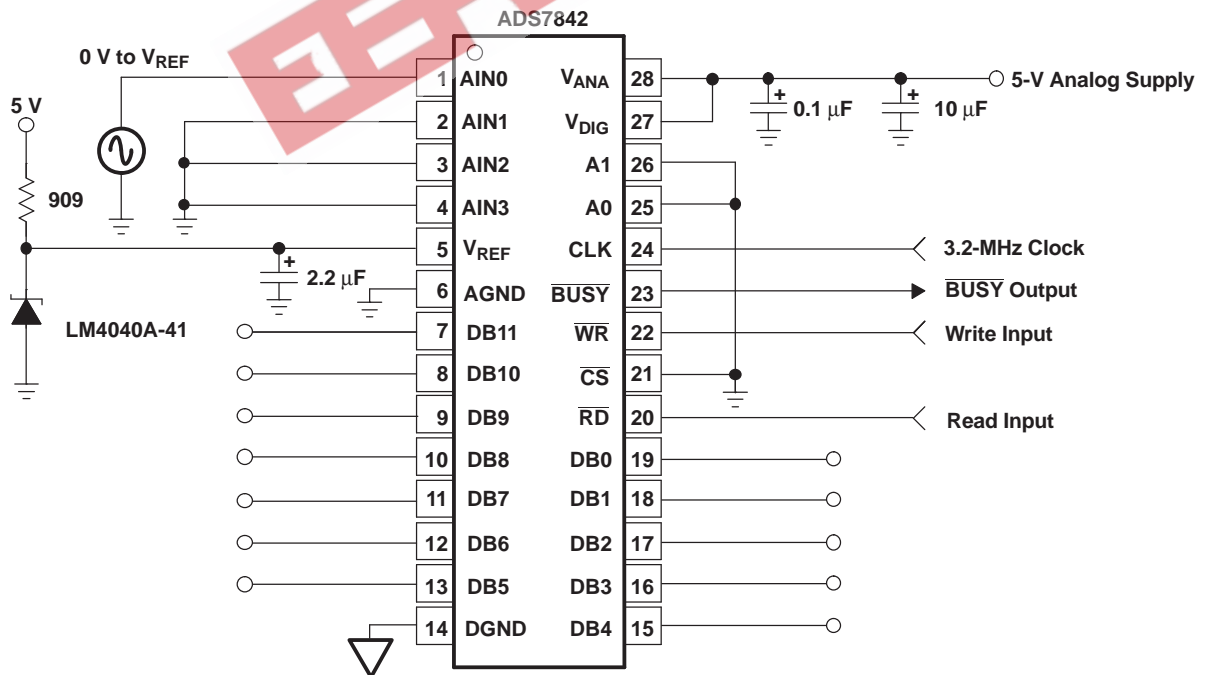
ADS7842

0 V to $V_{REF}$

5 V

909

LM4040A-41

2.2 $\mu$F

1 AIN0
2 AIN1
3 AIN2
4 AIN3
5 $V_{REF}$
6 AGND
7 DB11
8 DB10
9 DB9
10 DB8
11 DB7
12 DB6
13 DB5
14 DGND

28 $V_{ANA}$
27 $V_{DIG}$
26 A1
25 A0
24 CLK
23 $\overline{BUSY}$
22 $\overline{WR}$
21 $\overline{CS}$
20 $\overline{RD}$
19 DB0
18 DB1
17 DB2
16 DB3
15 DB4

0.1 $\mu$F

10 $\mu$F

5-V Analog Supply

3.2-MHz Clock

$\overline{BUSY}$ Output

Write Input

Read Input